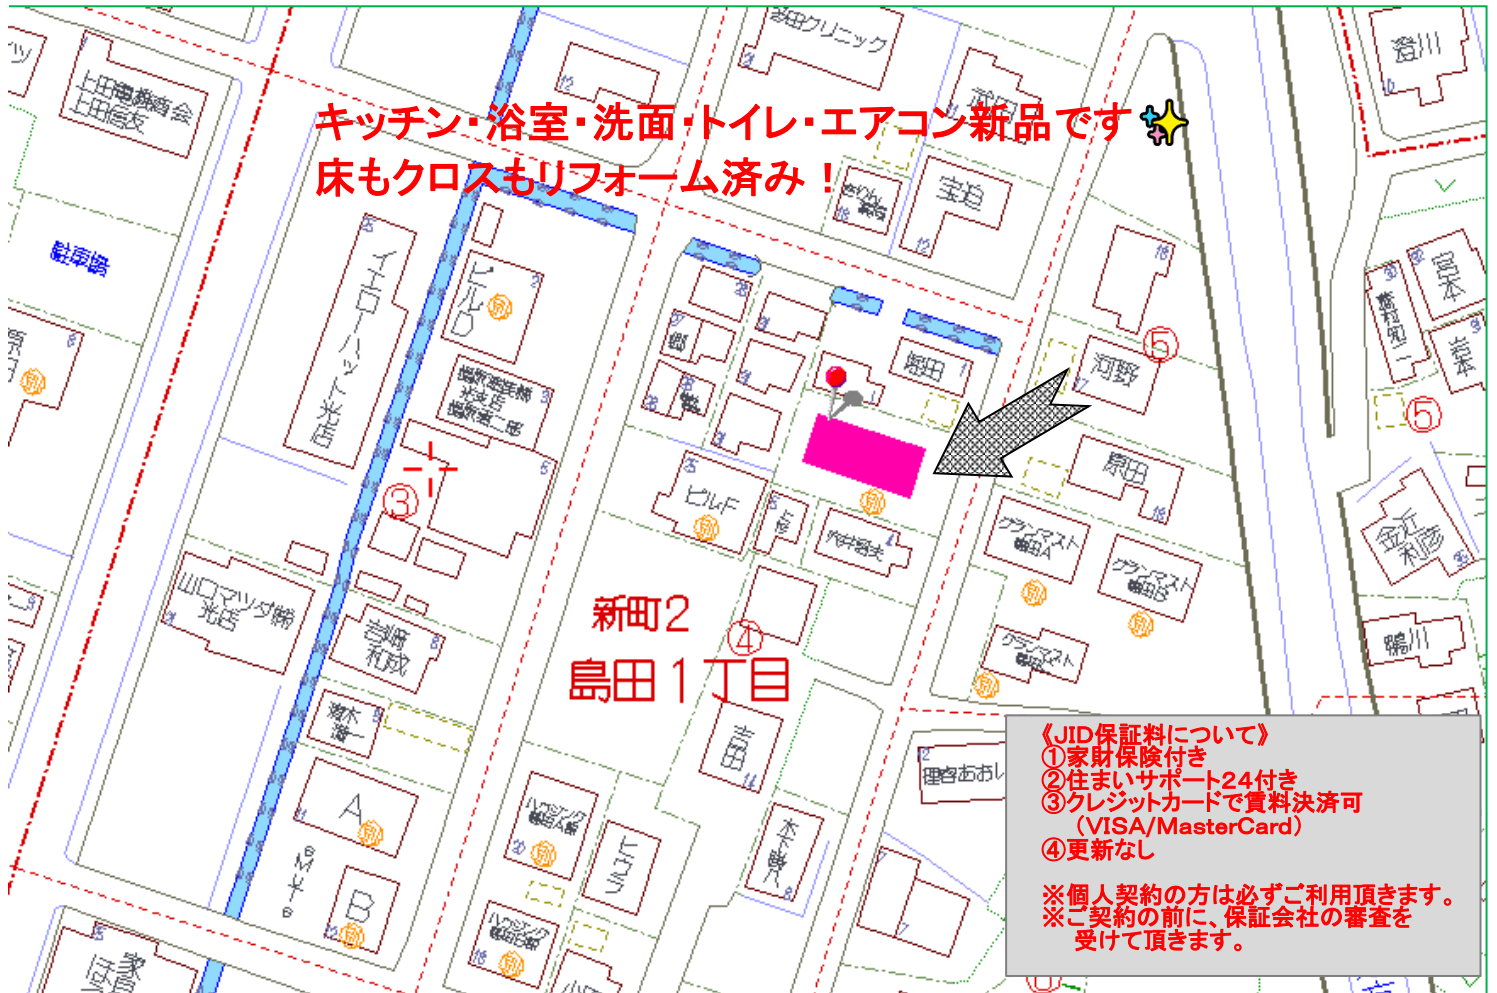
キッチン・浴室・洗面・トイレ・エアコン新品です
床もクロスもリフォーム済み！

上田商事株式会社
上田信友
駐車場
イエローハット光店
ビルD
ビルF
新町2
島田1丁目
山口マツダ㈱光店
吉田
原田
河野
宝迫
登川
宮本
岩本
金近利彦
グランマストA
グランマストB
グランマスト
理容あおい
ヒウラ
A
B
③
④
⑤
⑤

《JID保証料について》
①家財保険付き
②住まいサポート24付き
③クレジットカードで賃料決済可
（VISA/MasterCard）
④更新なし

※個人契約の方は必ずご利用頂きます。
※ご契約の前に、保証会社の審査を受けて頂きます。